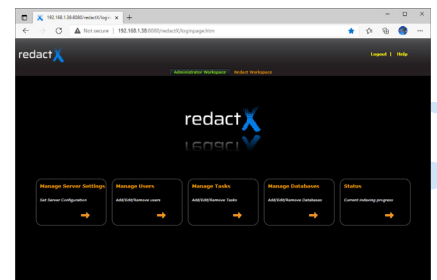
192.168.1.38:8080/redactX/logi ×
+
Not secure | 192.168.1.38:8080/redactX/loginpage.htm
redactX
Logout | Help
Administrator Workspace
Redact Workspace
redactX
Manage Server Settings
Set Server Configuration
Manage Users
Add/Edit/Remove users
Manage Tasks
Add/Edit/Remove Tasks
Manage Databases
Add/Edit/Remove Databases
Status
Current indexing progress